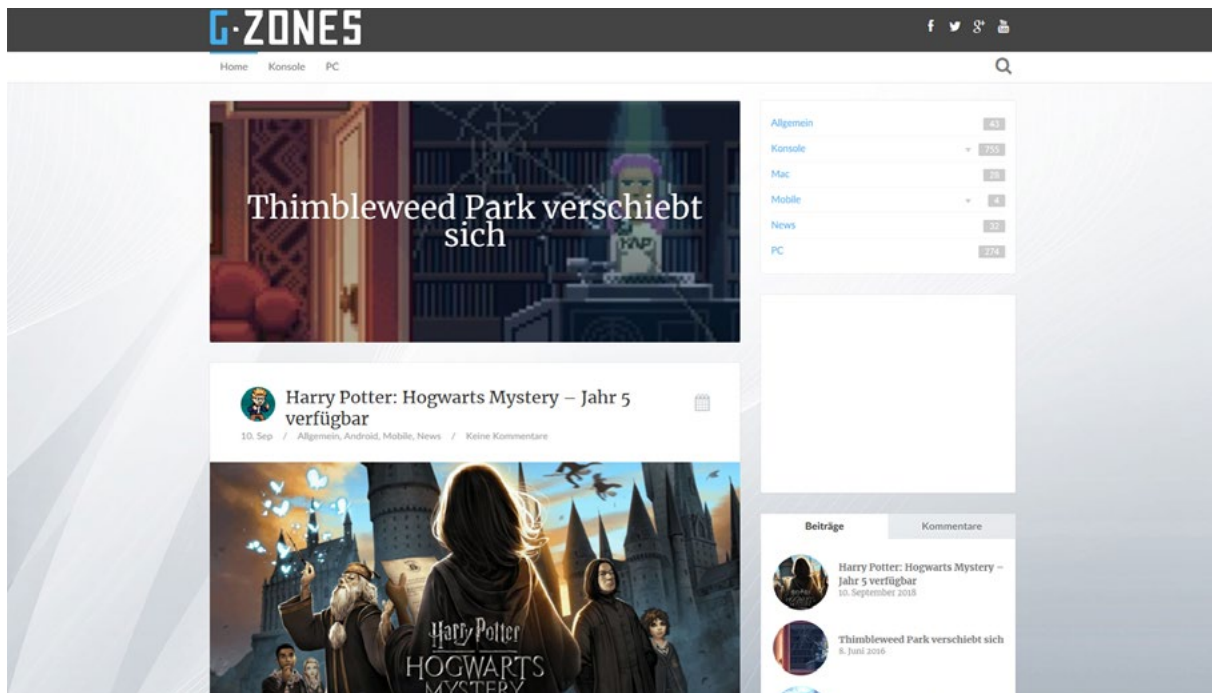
G·ZONES

Home Konsole PC

Thimbleweed Park verschiebt sich

KAP

Harry Potter: Hogwarts Mystery – Jahr 5 verfügbar

10. Sep / Allgemein, Android, Mobile, News / Keine Kommentare

Harry Potter
HOGWARTS
MYSTERY

| | |
|---|---|
| Allgemein | 43 |
| Konsole | 755 |
| Mac | 28 |
| Mobile | 4 |
| News | 32 |
| PC | 274 |

Beiträge Kommentare

Harry Potter: Hogwarts Mystery – Jahr 5 verfügbar
10. September 2018

Thimbleweed Park verschiebt sich
8. Juni 2016